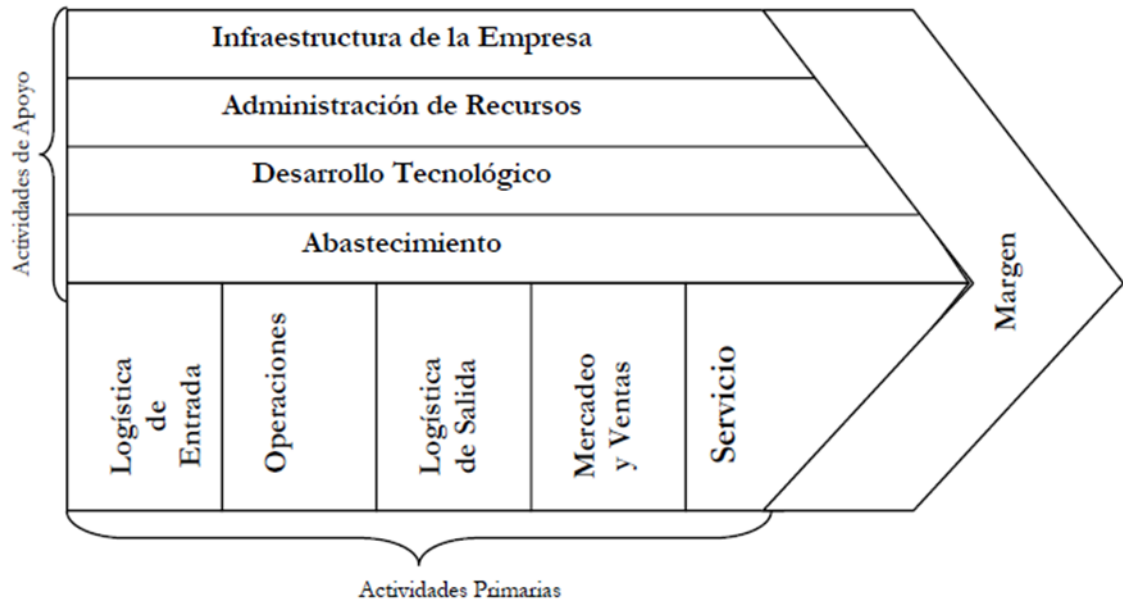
Actividades de Apoyo

Infraestructura de la Empresa

Administración de Recursos

Desarrollo Tecnológico

Abastecimiento

Logística de Entrada

Operaciones

Logística de Salida

Mercadeo y Ventas

Servicio

Margen

Actividades Primarias